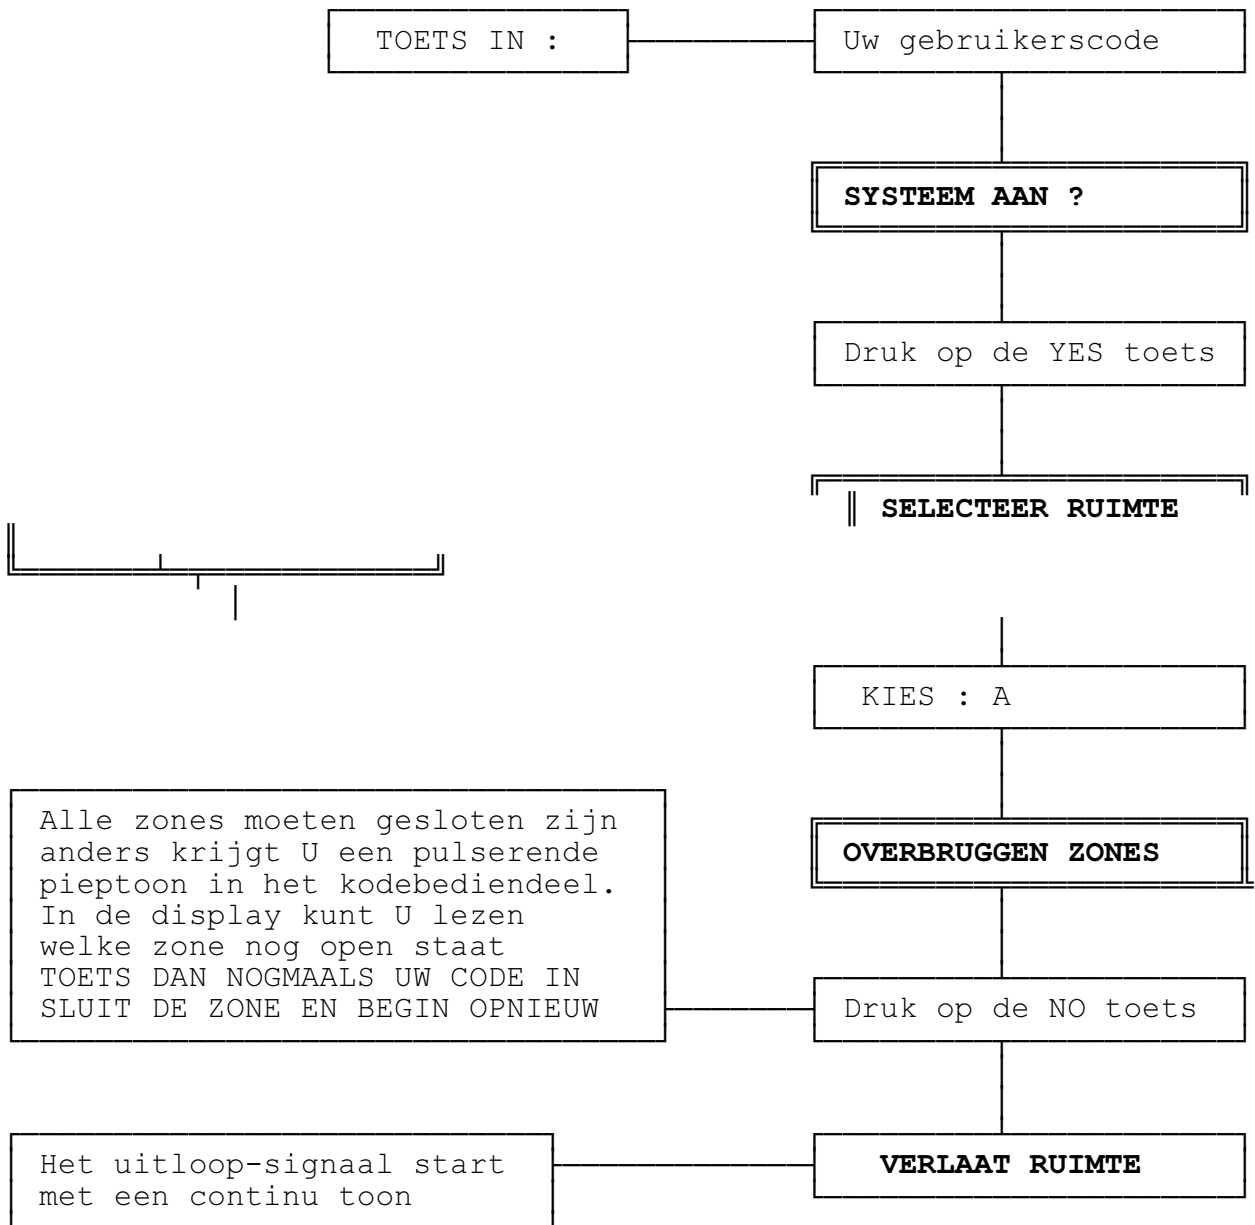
TOETS IN :

Uw gebruikerscode

SYSTEEM AAN ?

Druk op de YES toets

SELECTEER RUIMTE

KIES : A

OVERBRUGGEN ZONES

Alle zones moeten gesloten zijn anders krijgt U een pulserende pieptoon in het kodebediendeel. In de display kunt U lezen welke zone nog open staat TOETS DAN NOGMAALS UW CODE IN SLUIT DE ZONE EN BEGIN OPNIEUW

Druk op de NO toets

Het uitloop-signaal start met een continu toon

VERLAAT RUIMTE